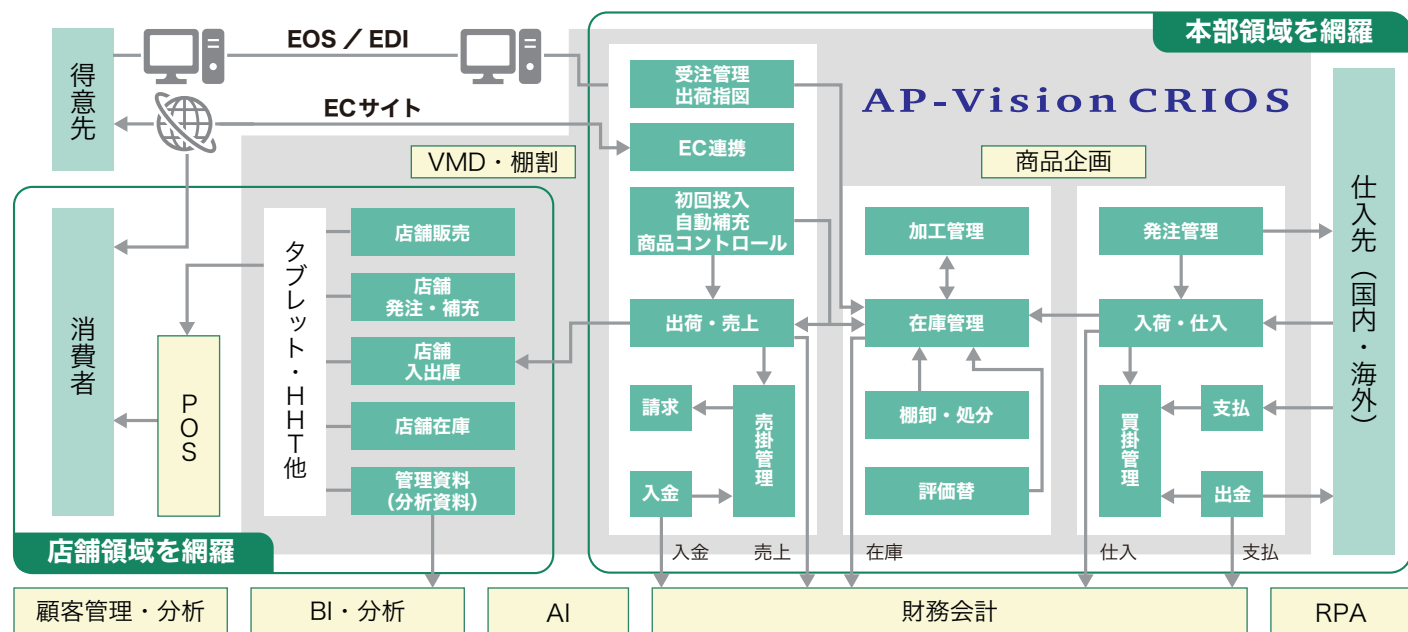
得意先

EOS ／ EDI

ECサイト

本部領域を網羅

AP-Vision CRIOS

受注管理
出荷指図

EC連携

初回投入
自動補充
商品コントロール

出荷・売上

請求

売掛管理

入金

VMD・棚割

タブレット・HHT他

店舗販売

店舗
発注・補充

店舗
入出庫

店舗在庫

管理資料
（分析資料）

消費者

POS

店舗領域を網羅

商品企画

加工管理

在庫管理

棚卸・処分

評価替

発注管理

入荷・仕入

買掛管理

支払

出金

仕入先（国内・海外）

入金　売上　在庫　仕入　支払

顧客管理・分析

BI・分析

AI

財務会計

RPA